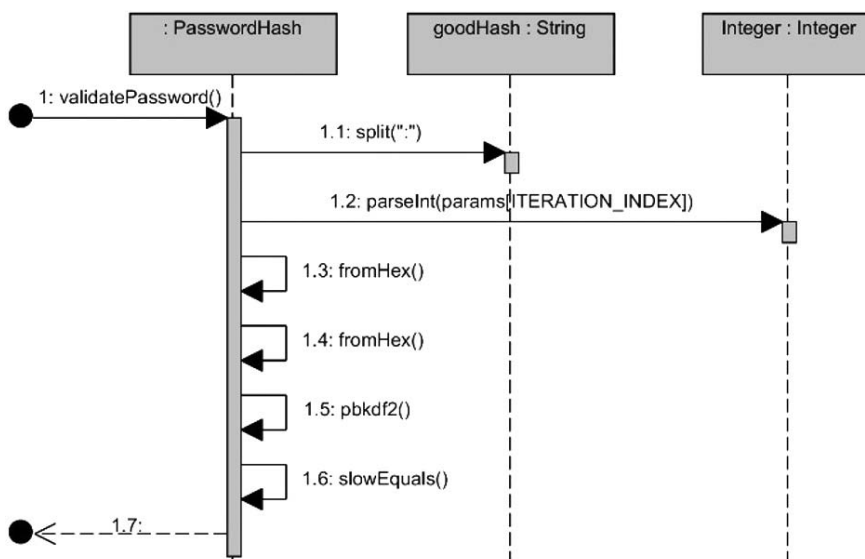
: PasswordHash

goodHash : String

Integer : Integer

1: validatePassword()

1.1: split(":")

1.2: parseInt(params[ITERATION_INDEX])

1.3: fromHex()

1.4: fromHex()

1.5: pbkdf2()

1.6: slowEquals()

1.7: